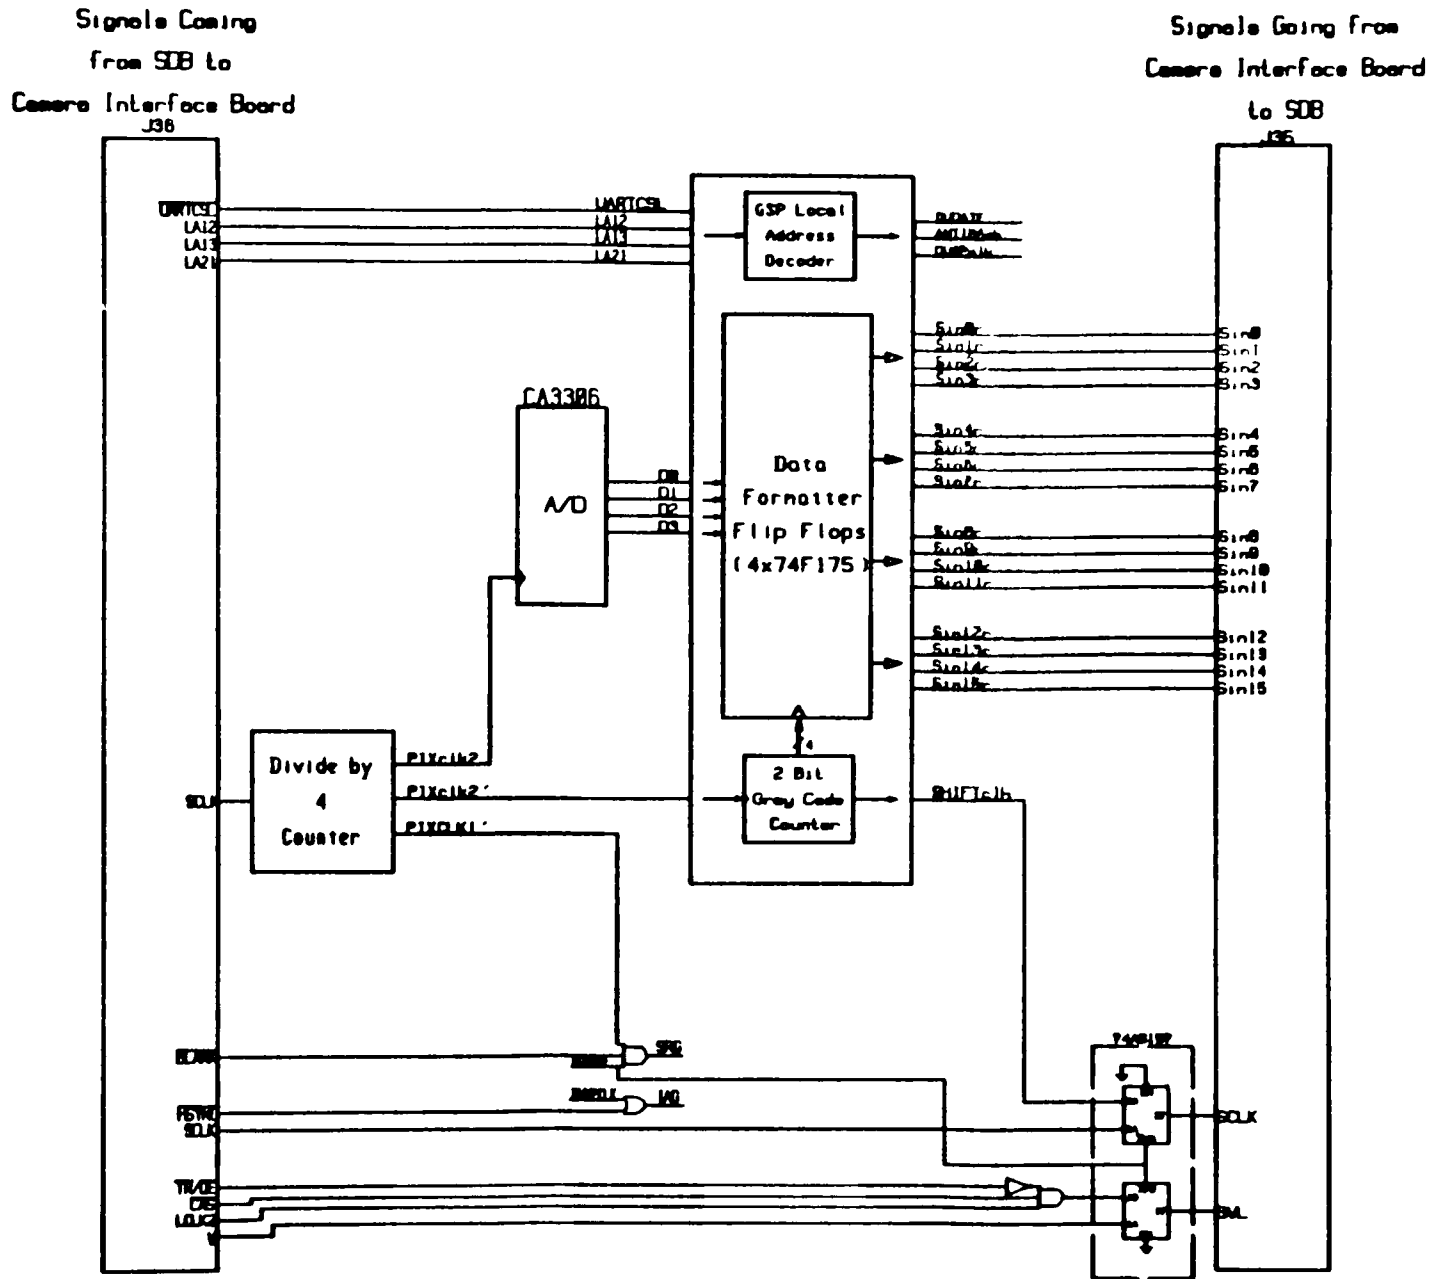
Signals Coming from SDB to Camera Interface Board

J36

Signals Going from Camera Interface Board to SDB

J36

UARTCSL
LA12
LA13
LA21

UARTCSL
LA12
LA13
LA21

GSP Local Address Decoder

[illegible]
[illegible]
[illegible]

CA3306

A/D

D0
D1
D2
D3

Data Formatter Flip Flops (4x74F175)

Sin0c
Sin1c
Sin2c
Sin3c
Sin4c
Sin5c
Sin6c
Sin7c
Sin8c
Sin9c
Sin10c
Sin11c
Sin12c
Sin13c
Sin14c
Sin15c

Sin0
Sin1
Sin2
Sin3
Sin4
Sin5
Sin6
Sin7
Sin8
Sin9
Sin10
Sin11
Sin12
Sin13
Sin14
Sin15

SCLK

Divide by 4 Counter

PIXclk2
PIXclk2'
PIXCLK1'

4

2 Bit Gray Code Counter

SHIFTclk

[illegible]
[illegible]
SRG

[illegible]
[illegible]
IAG

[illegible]
SCLK

TRVOE
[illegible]
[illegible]
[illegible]

74F109

SCLK

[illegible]